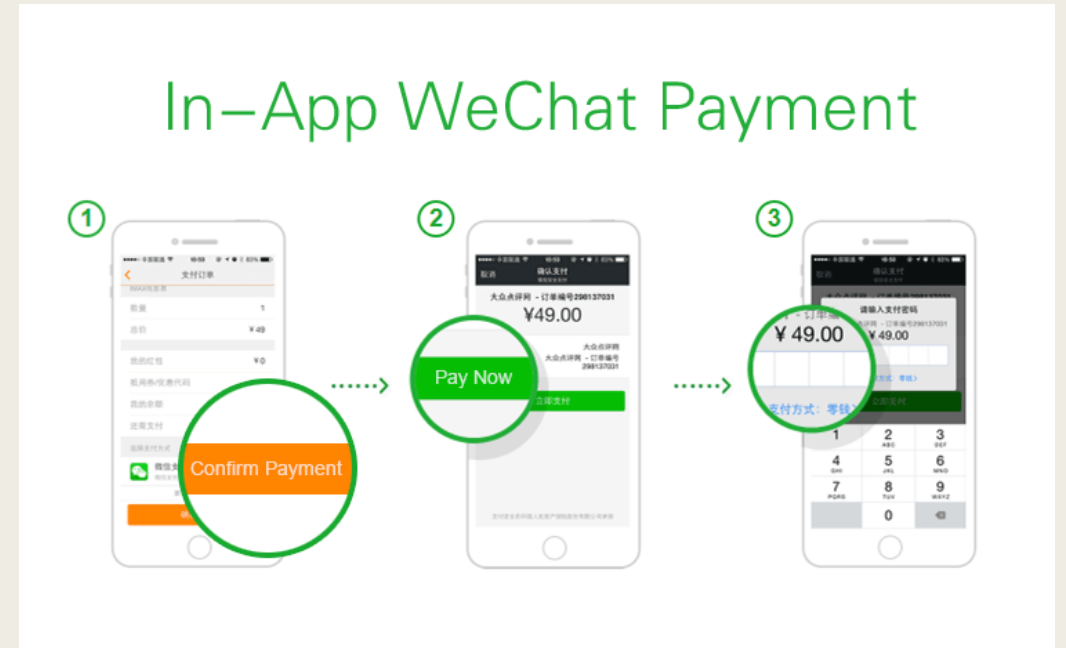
In-App WeChat Payment

①

支付订单

数量 1

总价 ¥49

我的红包 ¥0

抵用券/优惠代码

我的余额

还需支付

选择支付方式

微信支

Confirm Payment

②

取消 确认支付

大众点评网 - 订单编号298137031

¥49.00

大众点评网

大众点评网 - 订单编号298137031

Pay Now

立即支付

③

请输入支付密码

¥ 49.00

支付方式：零钱

1

2 ABC

3 DEF

4 GHI

5 JKL

6 MNO

7 PQRS

8 TUV

9 WXYZ

0